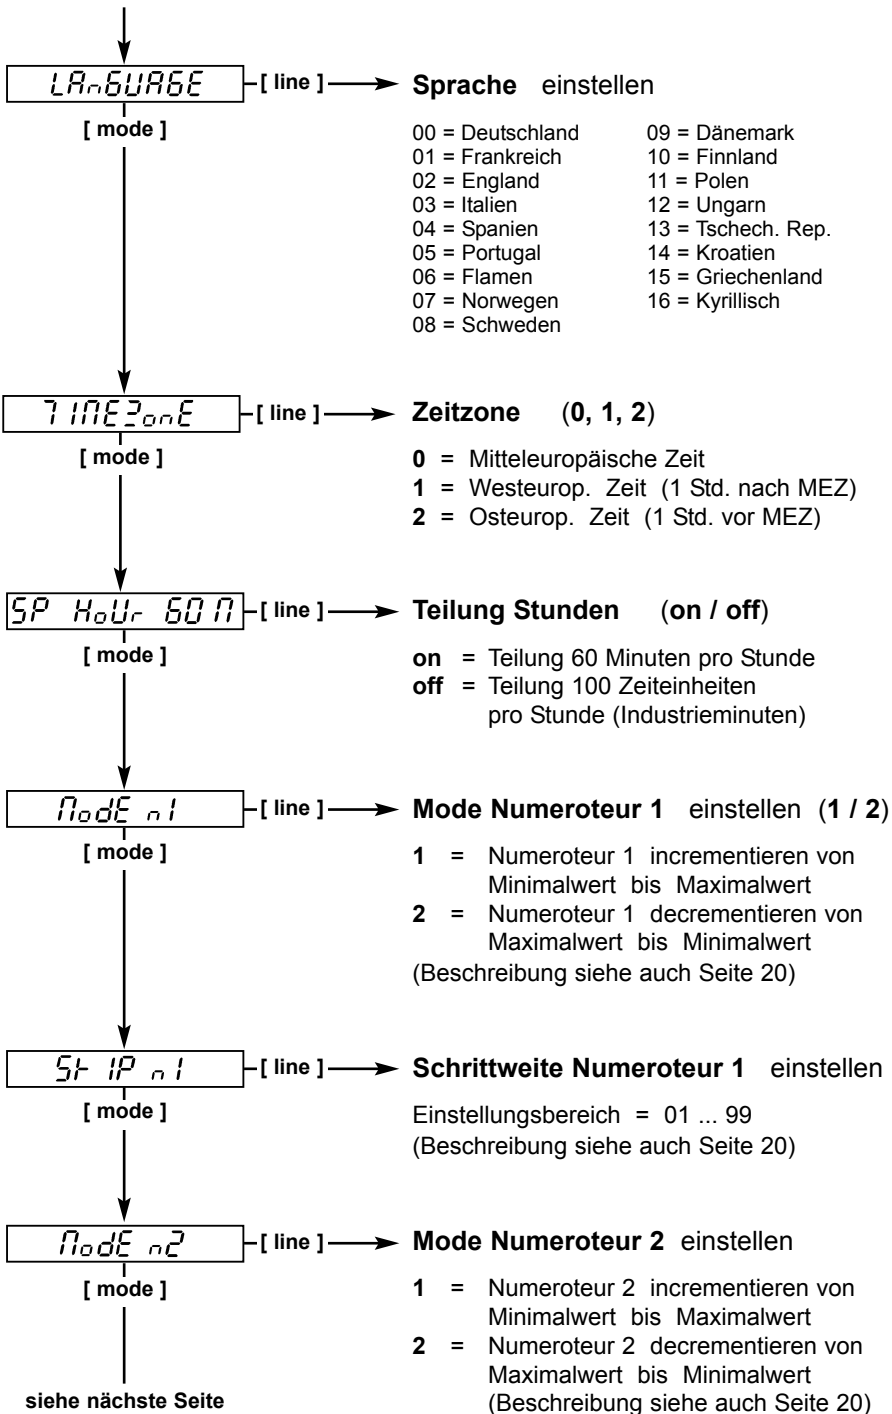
LAnGUAGE [ line ] Sprache einstellen

[ mode ]

00 = Deutschland
01 = Frankreich
02 = England
03 = Italien
04 = Spanien
05 = Portugal
06 = Flamen
07 = Norwegen
08 = Schweden
09 = Dänemark
10 = Finnland
11 = Polen
12 = Ungarn
13 = Tschech. Rep.
14 = Kroatien
15 = Griechenland
16 = Kyrillisch

TIMEZonE [ line ] Zeitzone (0, 1, 2)

[ mode ]

0 = Mitteleuropäische Zeit
1 = Westeurop. Zeit (1 Std. nach MEZ)
2 = Osteurop. Zeit (1 Std. vor MEZ)

SP HoUr 60 M [ line ] Teilung Stunden (on / off)

[ mode ]

on = Teilung 60 Minuten pro Stunde
off = Teilung 100 Zeiteinheiten pro Stunde (Industrieminuten)

ModE n1 [ line ] Mode Numeroteur 1 einstellen (1 / 2)

[ mode ]

1 = Numeroteur 1 incrementieren von Minimalwert bis Maximalwert
2 = Numeroteur 1 decrementieren von Maximalwert bis Minimalwert
(Beschreibung siehe auch Seite 20)

St IP n1 [ line ] Schrittweite Numeroteur 1 einstellen

[ mode ]

Einstellungsbereich = 01 ... 99
(Beschreibung siehe auch Seite 20)

ModE n2 [ line ] Mode Numeroteur 2 einstellen

[ mode ]

1 = Numeroteur 2 incrementieren von Minimalwert bis Maximalwert
2 = Numeroteur 2 decrementieren von Maximalwert bis Minimalwert
(Beschreibung siehe auch Seite 20)

siehe nächste Seite